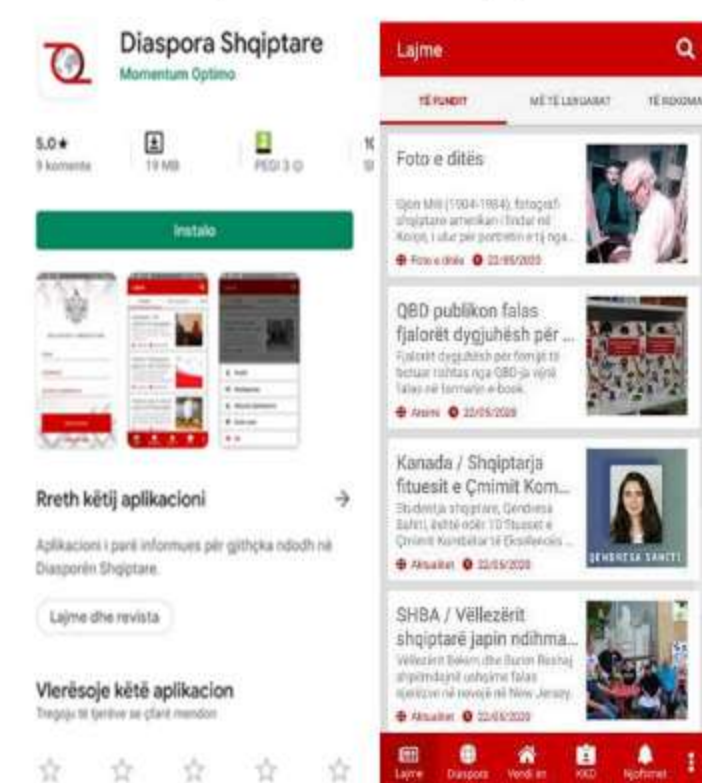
Diaspora Shqiptare
Momentum Optimo

5,0★
9 komente

19 MB

PEGI 3

Instalo

Rreth këtij aplikacioni

Aplikacioni i parë informues për gjithçka ndodh në Diasporën Shqiptare.

Lajme dhe revista

Vlerësoje këtë aplikacion

Tregoju të tjerëve se çfarë mendon

Lajme

TË FUNDIT
MË TË LEXUARAT
TË REKOMA

Foto e ditës

Gjon Mili (1904-1984), fotografi shqiptaro amerikan i lindur në Korçë, i ulur për portretin e tij nga...

Foto e ditës 22/05/2020

OBD publikon falas fjalorët dygjuhësh për ...

Fjalorët dygjuhësh për fëmijët të botuar rishtas nga OBD-ja vënë falas në formatin e-book.

Arsimi 22/05/2020

Kanada / Shqiptarja fituesit e Çmimit Kom...

Studentja shqiptare, Qendresa Sahiti, është ndër 10 fituesit e Çmimit Kombëtar të Ekselencës ...

Aktualitet 22/05/2020

QENDRESA SAHITI

SHBA / Vëllezërit shqiptarë japin ndihma...

Vëllezërit Bekim dhe Burim Reshaj shpërndajnë ushqime falas ...

Aktualitet 22/05/2020

Lajme
Diaspora
Vendi im
KKD
Njoftimet